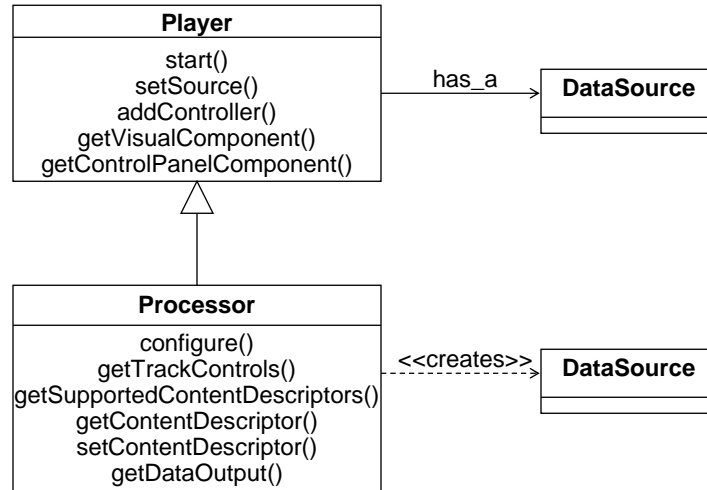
Player

start()
setSource()
addController()
getVisualComponent()
getControlPanelComponent()

has_a

DataSource

Processor

configure()
getTrackControls()
getSupportedContentDescriptors()
getContentDescriptor()
setContentDescriptor()
getDataOutput()

<<creates>>

DataSource